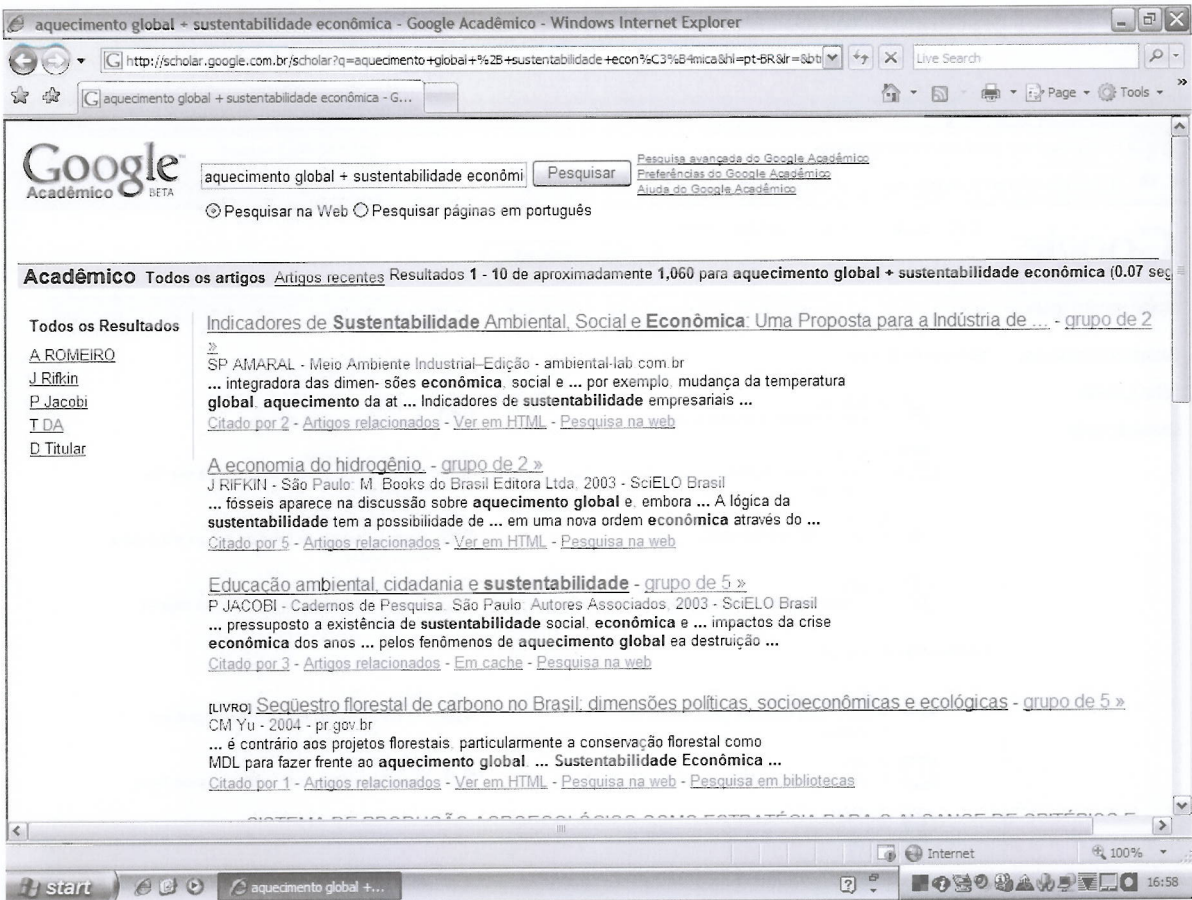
aquecimento global + sustentabilidade econômica - Google Acadêmico - Windows Internet Explorer

http://scholar.google.com.br/scholar?q=aquecimento+global+%2B+sustentabilidade+econ%C3%B4mica&hl=pt-BR&lr=&bt

Live Search

aquecimento global + sustentabilidade econômica - G...

Page · Tools

Google Acadêmico BETA

aquecimento global + sustentabilidade econômi

Pesquisar

Pesquisa avançada do Google Acadêmico
Preferências do Google Acadêmico
Ajuda do Google Acadêmico

Pesquisar na Web Pesquisar páginas em português

Acadêmico Todos os artigos Artigos recentes Resultados 1 - 10 de aproximadamente 1,060 para aquecimento global + sustentabilidade econômica (0.07 seg

Todos os Resultados
A ROMEIRO
J Rifkin
P Jacobi
T DA
D Titular

Indicadores de Sustentabilidade Ambiental, Social e Econômica: Uma Proposta para a Indústria de ... - grupo de 2 »
SP AMARAL - Meio Ambiente Industrial–Edição - ambiental-lab.com.br
... integradora das dimen- sões econômica, social e ... por exemplo, mudança da temperatura global, aquecimento da at ... Indicadores de sustentabilidade empresariais ...
Citado por 2 - Artigos relacionados - Ver em HTML - Pesquisa na web

A economia do hidrogênio. - grupo de 2 »
J RIFKIN - São Paulo: M. Books do Brasil Editora Ltda, 2003 - SciELO Brasil
... fósseis aparece na discussão sobre aquecimento global e, embora ... A lógica da sustentabilidade tem a possibilidade de ... em uma nova ordem econômica através do ...
Citado por 5 - Artigos relacionados - Ver em HTML - Pesquisa na web

Educação ambiental, cidadania e sustentabilidade - grupo de 5 »
P JACOBI - Cadernos de Pesquisa, São Paulo: Autores Associados, 2003 - SciELO Brasil
... pressuposto a existência de sustentabilidade social, econômica e ... impactos da crise econômica dos anos ... pelos fenômenos de aquecimento global ea destruição ...
Citado por 3 - Artigos relacionados - Em cache - Pesquisa na web

[LIVRO] Seqüestro florestal de carbono no Brasil: dimensões políticas, socioeconômicas e ecológicas - grupo de 5 »
CM Yu - 2004 - pr.gov.br
... é contrário aos projetos florestais, particularmente a conservação florestal como MDL para fazer frente ao aquecimento global. ... Sustentabilidade Econômica ...
Citado por 1 - Artigos relacionados - Ver em HTML - Pesquisa na web - Pesquisa em bibliotecas

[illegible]

Internet
100%

start
aquecimento global +...
16:58